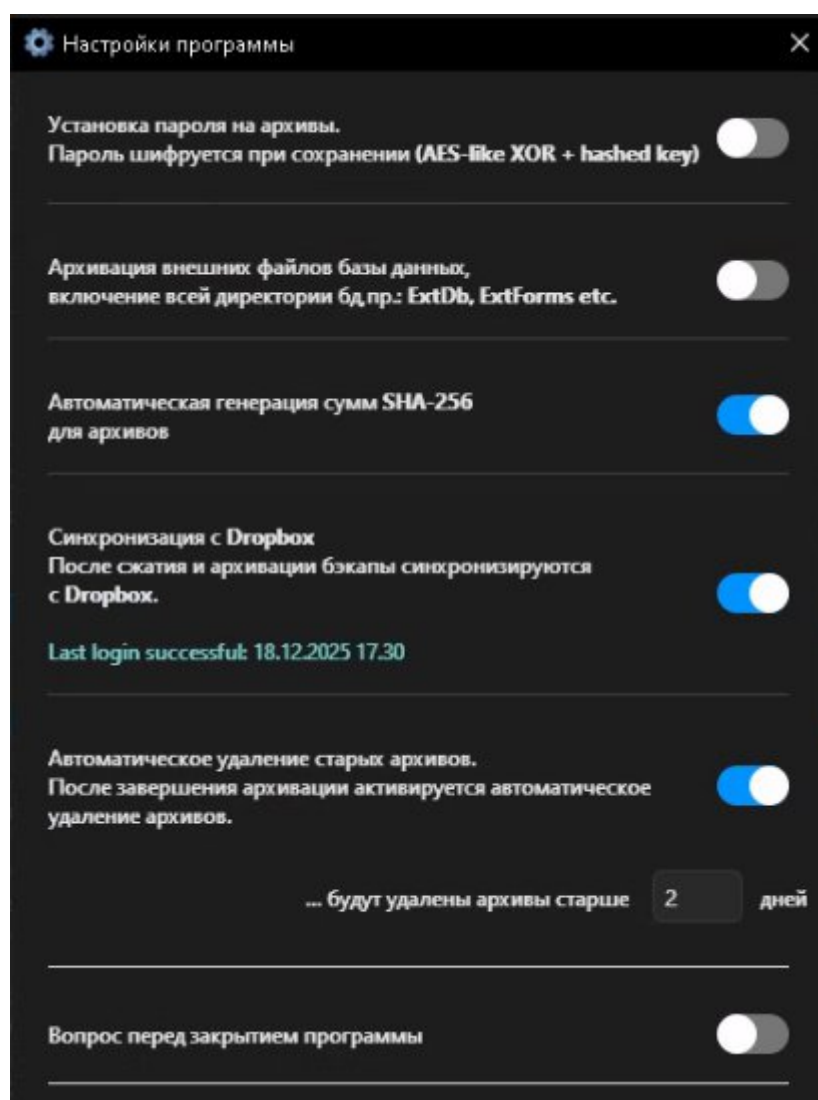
Настройки программы ✕

Установка пароля на архивы.
Пароль шифруется при сохранении (AES-like XOR + hashed key)

Архивация внешних файлов базы данных,
включение всей директории бд пр.: ExtDb, ExtForms etc.

Автоматическая генерация сумм SHA-256
для архивов

Синхронизация с Dropbox
После сжатия и архивации бэкапы синхронизируются с Dropbox.

Last login successful: 18.12.2025 17.30

Автоматическое удаление старых архивов.
После завершения архивации активируется автоматическое удаление архивов.

... будут удалены архивы старше 2 дней

Вопрос перед закрытием программы